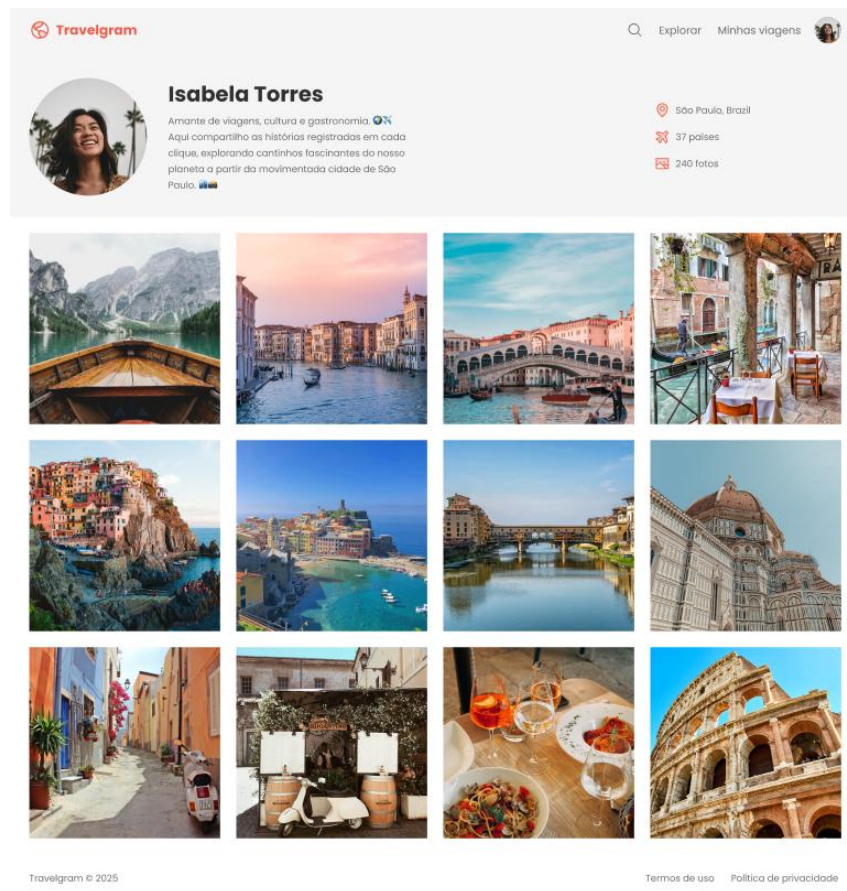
Travelgram

Explorar Minhas viagens

Isabela Torres

Amante de viagens, cultura e gastronomia. 🌍✈️ Aqui compartilho as histórias registradas em cada clique, explorando cantinhos fascinantes do nosso planeta a partir da movimentada cidade de São Paulo. 🏙️📸

São Paulo, Brazil
37 países
240 fotos

Travelgram © 2025

Termos de uso Política de privacidade